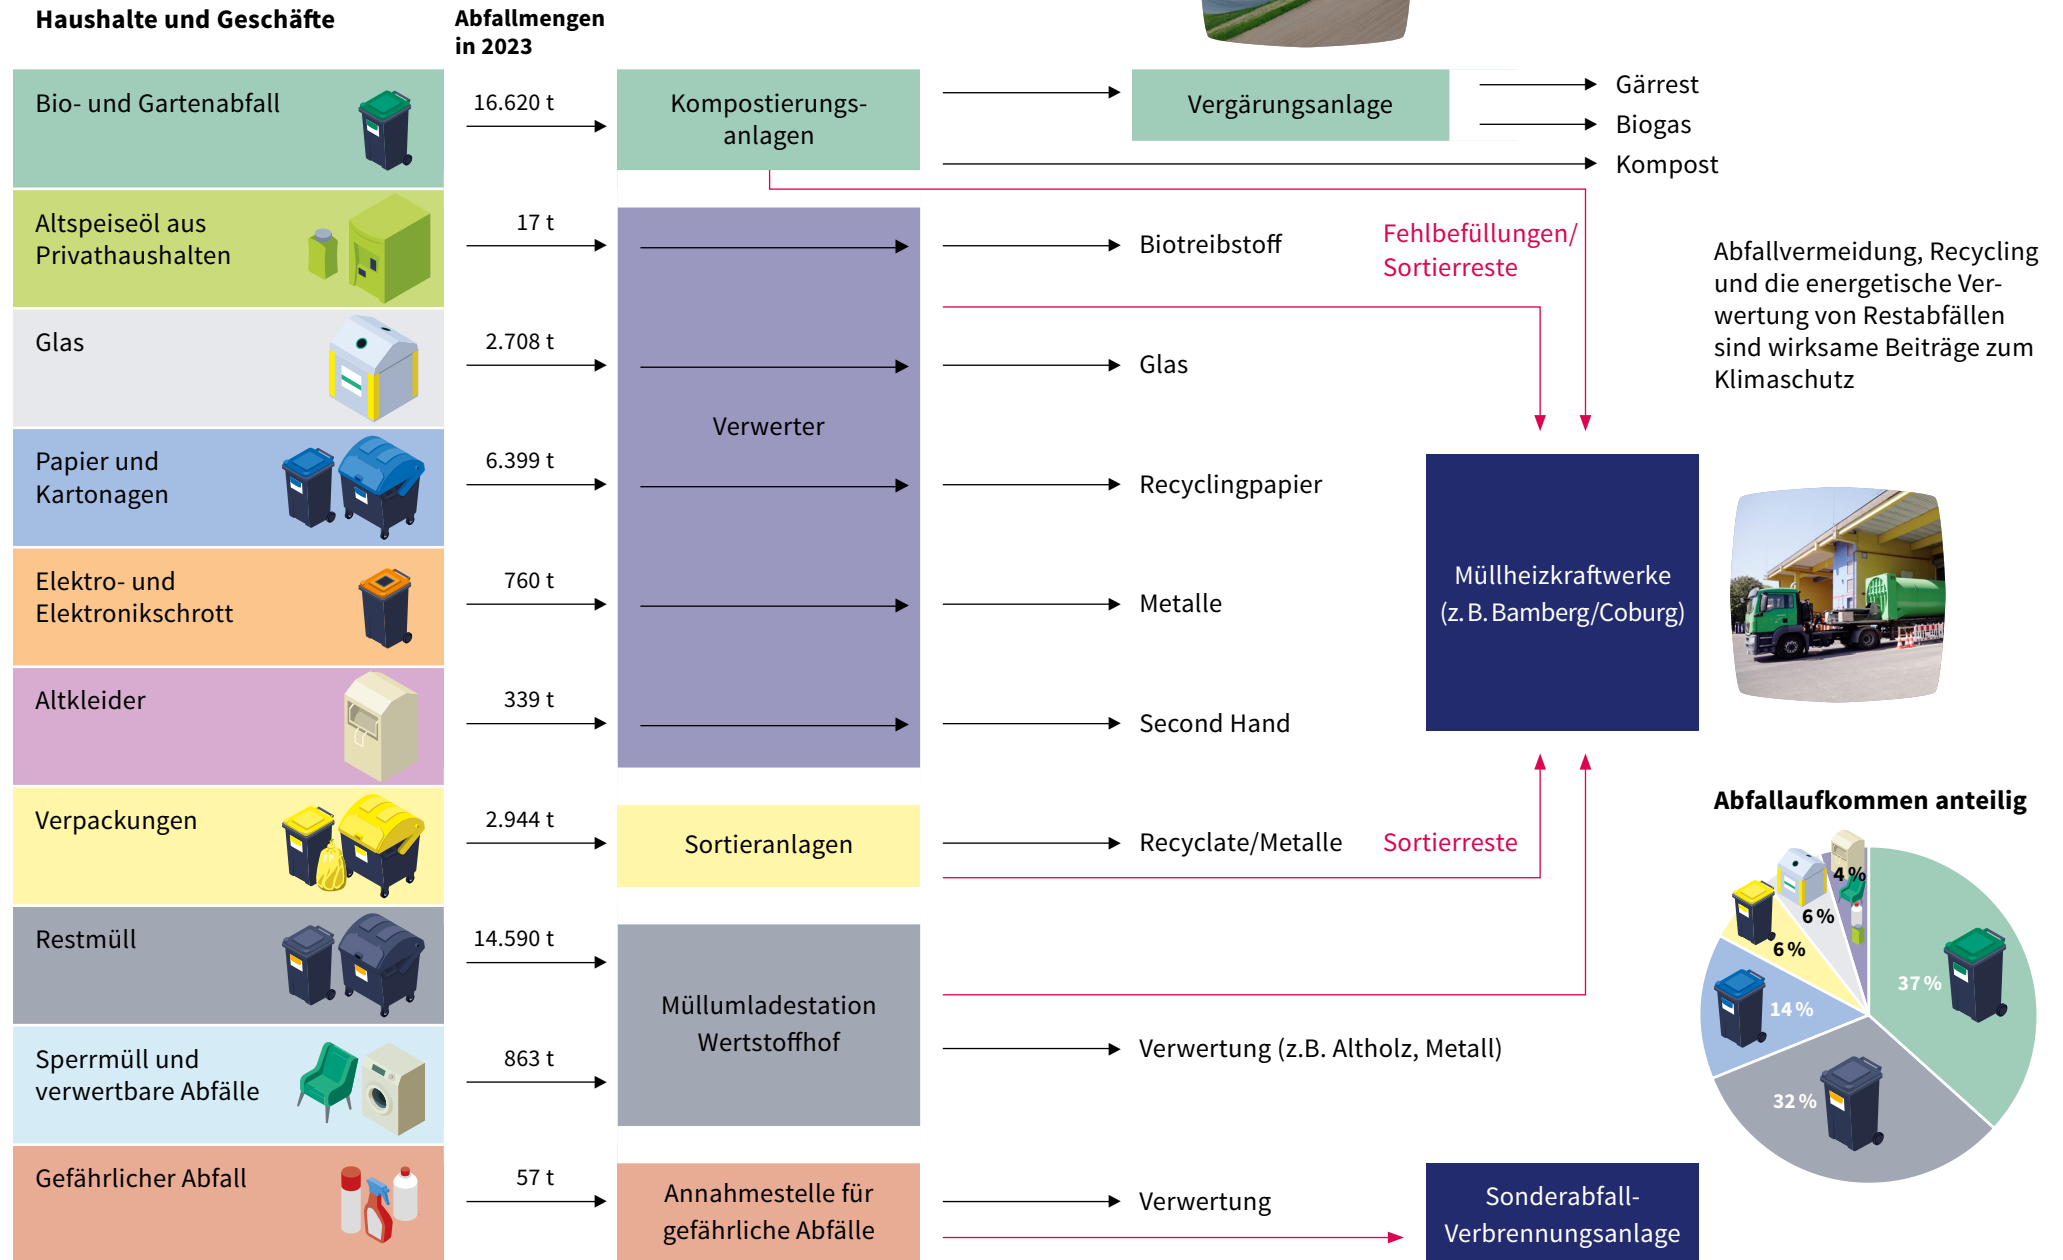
Haushalte und Geschäfte

Abfallmengen in 2023

| Haushalte und Geschäfte | Abfallmengen in 2023 |
|---|---|
| Bio- und Gartenabfall | 16.620 t |
| Altspeiseöl aus Privathaushalten | 17 t |
| Glas | 2.708 t |
| Papier und Kartonagen | 6.399 t |
| Elektro- und Elektronikschrott | 760 t |
| Altkleider | 339 t |
| Verpackungen | 2.944 t |
| Restmüll | 14.590 t |
| Sperrmüll und verwertbare Abfälle | 863 t |
| Gefährlicher Abfall | 57 t |

Kompostierungsanlagen

Vergärungsanlage

Gärrest

Biogas

Kompost

Verwerter

Biotreibstoff

Fehlbefüllungen/ Sortierreste

Glas

Recyclingpapier

Metalle

Second Hand

Sortieranlagen

Recyclate/Metalle

Sortierreste

Müllumladestation Wertstoffhof

Verwertung (z.B. Altholz, Metall)

Annahmestelle für gefährliche Abfälle

Verwertung

Müllheizkraftwerke (z. B. Bamberg/Coburg)

Sonderabfall-Verbrennungsanlage

Abfallvermeidung, Recycling und die energetische Verwertung von Restabfällen sind wirksame Beiträge zum Klimaschutz

Abfallaufkommen anteilig

37 %

32 %

14 %

6 %

6 %

4 %